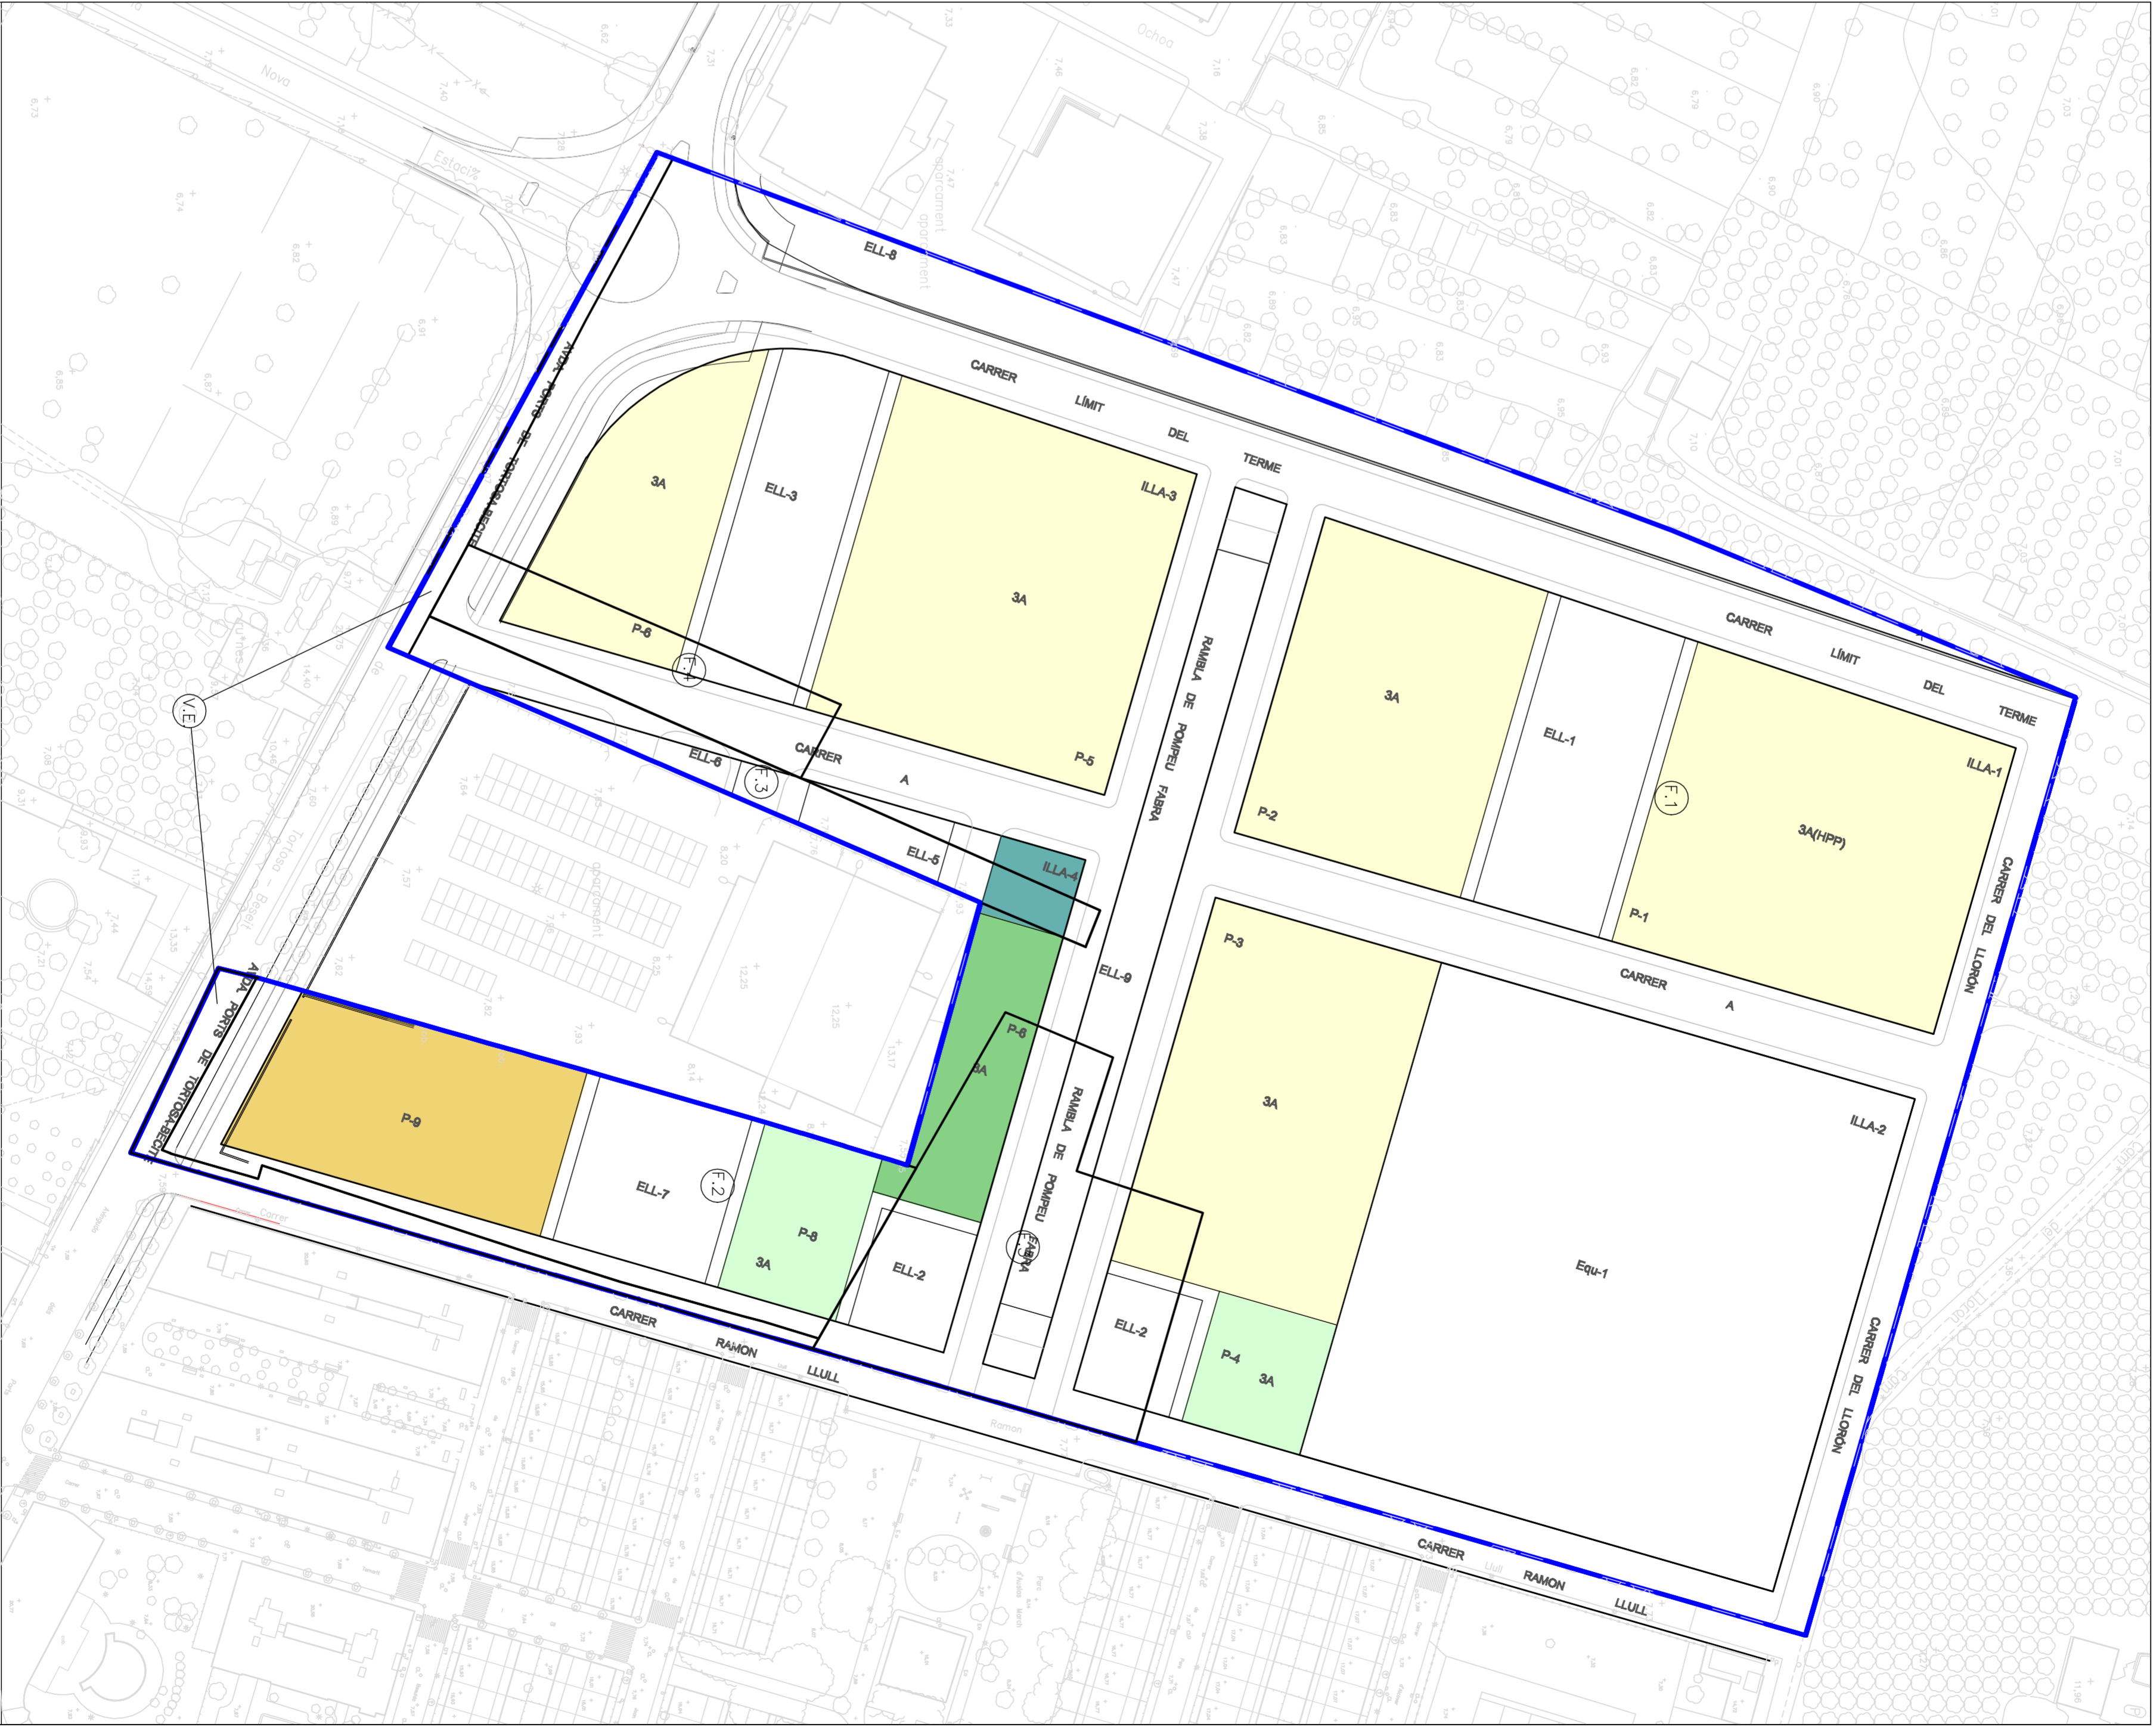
ELL-8

CARRER LÍMIT DEL TERME

AVDA. PORTS DE TORTOSA-BECEIT

3A

ELL-3

ILLA-3

3A

P-6

F.4

P-5

CARRER A

ELL-6

F.3

ELL-5

ILLA-4

RAMBLA DE POMPEU FABRA

3A

ELL-1

CARRER LÍMIT DEL TERME

ILLA-1

F.1

P-2

3A(HPP)

P-1

CARRER DEL LLORÓN

V.E.

AVDA. PORTS DE TORTOSA-BECEIT

P-9

ELL-7

F.2

P-8

3A

P-6

3A

ELL-2

ELL-9

RAMBLA DE POMPEU FABRA

F.5

P-3

CARRER A

3A

ILLA-2

Equ-1

ELL-2

P-4

3A

CARRER RAMON LLULL

CARRER RAMON LLULL

CARRER DEL LLORÓN

Nova

Estació

aparcament

aparcament

Ochoa

Tortosa - Beseit

Carrer

Ramon

Llull